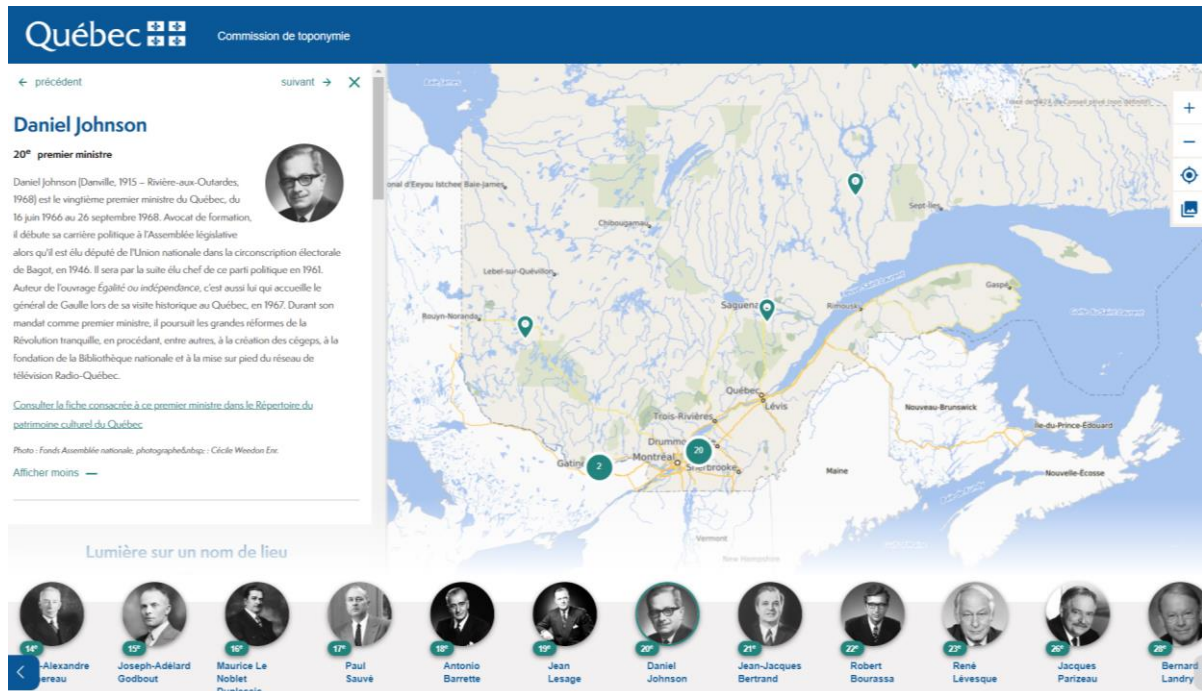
Québec

Commission de toponymie

← précédent

suivant →

Daniel Johnson

20e premier ministre

Daniel Johnson (Danville, 1915 – Rivière-aux-Outardes, 1968) est le vingtième premier ministre du Québec, du 16 juin 1966 au 26 septembre 1968. Avocat de formation, il débute sa carrière politique à l'Assemblée législative alors qu'il est élu député de l'Union nationale dans la circonscription électorale de Bagot, en 1946. Il sera par la suite élu chef de ce parti politique en 1961. Auteur de l'ouvrage Égalité ou indépendance, c'est aussi lui qui accueille le général de Gaulle lors de sa visite historique au Québec, en 1967. Durant son mandat comme premier ministre, il poursuit les grandes réformes de la Révolution tranquille, en procédant, entre autres, à la création des cégeps, à la fondation de la Bibliothèque nationale et à la mise sur pied du réseau de télévision Radio-Québec.

Consulter la fiche consacrée à ce premier ministre dans le Répertoire du patrimoine culturel du Québec

Photo : Fonds Assemblée nationale, photographe&nbsp; : Cécile Weedon Enr.

Afficher moins —

Lumière sur un nom de lieu

+
−

onal d'Eeyou Istchee Baie-James
Chibougamau
Lebel-sur-Quévillon
Rouyn-Noranda
Sept-Îles
Saguenay
Rimouski
Gaspé
Québec
Lévis
Trois-Rivières
Drummo
Montréal
Sherbrooke
Gatin
Nouveau-Brunswick
Île-du-Prince-Édouard
Maine
Nouvelle-Écosse
Vermont
New Hampshire
2
20

14e -Alexandre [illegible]ereau
15e Joseph-Adélard Godbout
16e Maurice Le Noblet Duplessis
17e Paul Sauvé
18e Antonio Barrette
19e Jean Lesage
20e Daniel Johnson
21e Jean-Jacques Bertrand
22e Robert Bourassa
23e René Lévesque
26e Jacques Parizeau
28e Bernard Landry